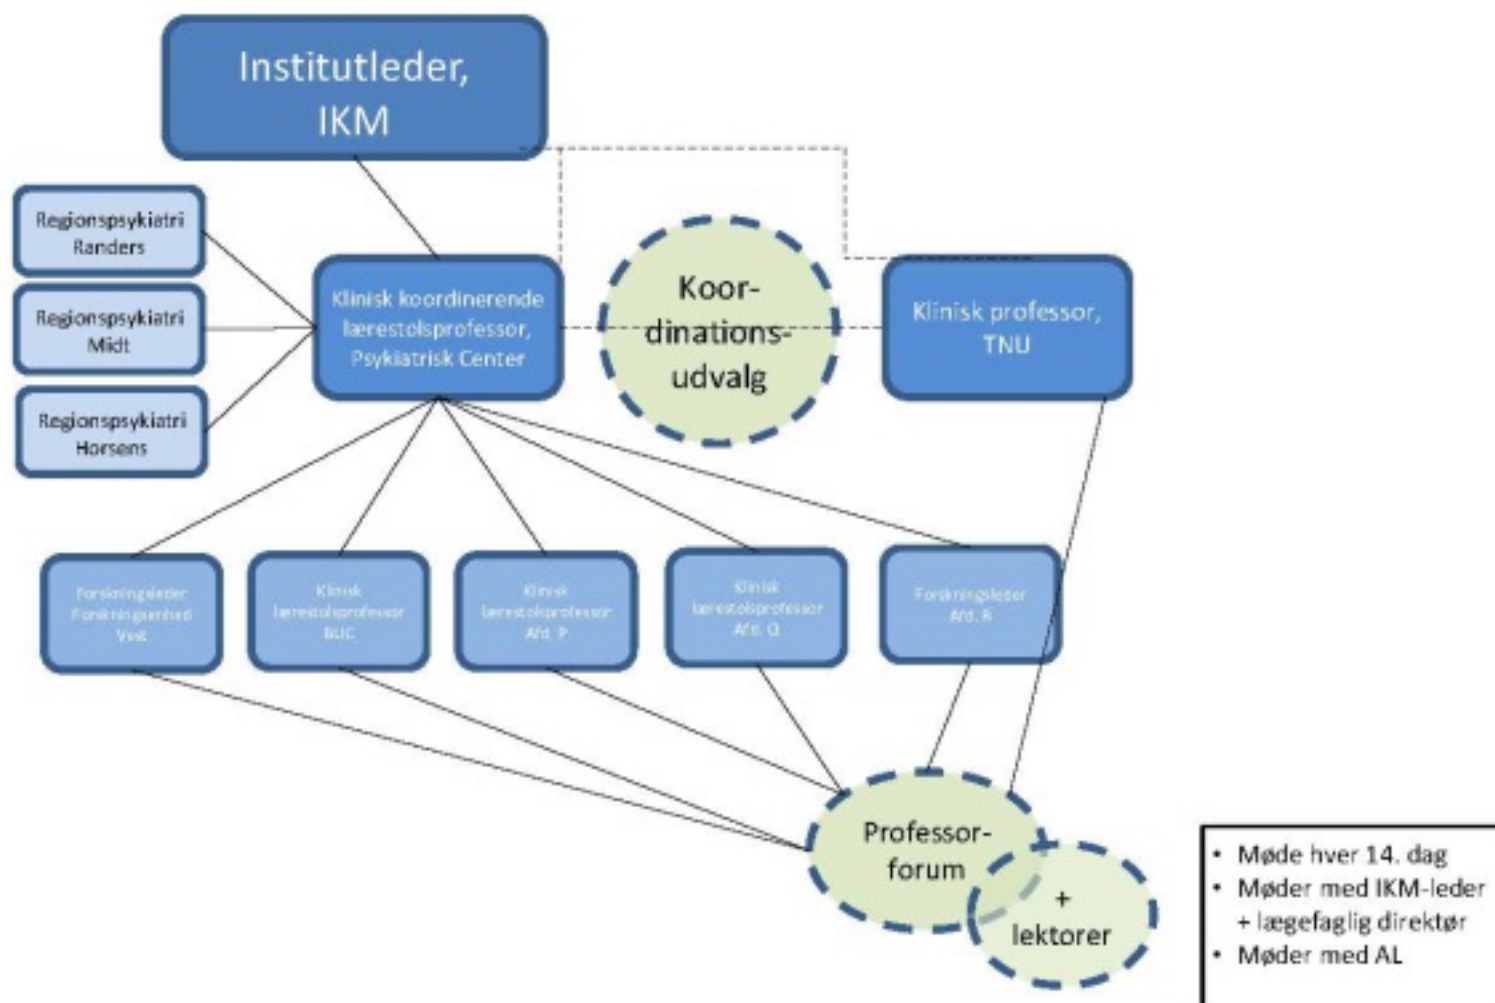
Institutleder, IKM

Regionspsykiatri Randers

Regionspsykiatri Midt

Regionspsykiatri Horsens

Klinisk koordinerende lærestolsprofessor, Psykiatrisk Center

Koor-dinations-udvalg

Klinisk professor, TNU

Forskningsleder Forskningsenhed Vest

Klinisk lærestolsprofessor BUC

Klinisk lærestolsprofessor Afd. P

Klinisk lærestolsprofessor Afd. Q

Forskningsleder Afd. R

Professor-forum

+ lektorer

• Møde hver 14. dag
• Møder med IKM-leder + lægefaglig direktør
• Møder med AL